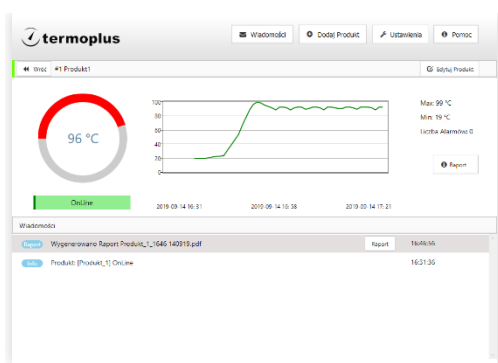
termoplus

Wiadomości

Dodaj Produkt

Ustawienia

Pomoc

Wróć #1 Produkt1

Edytuj Produkt

96 °C

100
80
60
40
20
0

Max: 99 °C
Min: 19 °C
Liczba Alarmów: 0

Raport

OnLine

2019-09-14 16:31

2019-09-14 16:56

2019-09-14 17:21

Wiadomości

Raport Wygenerowano Raport Produkt_1_1646 140919.pdf

Raport

16:46:56

Info Produkt [Produkt_1] OnLine

16:31:36